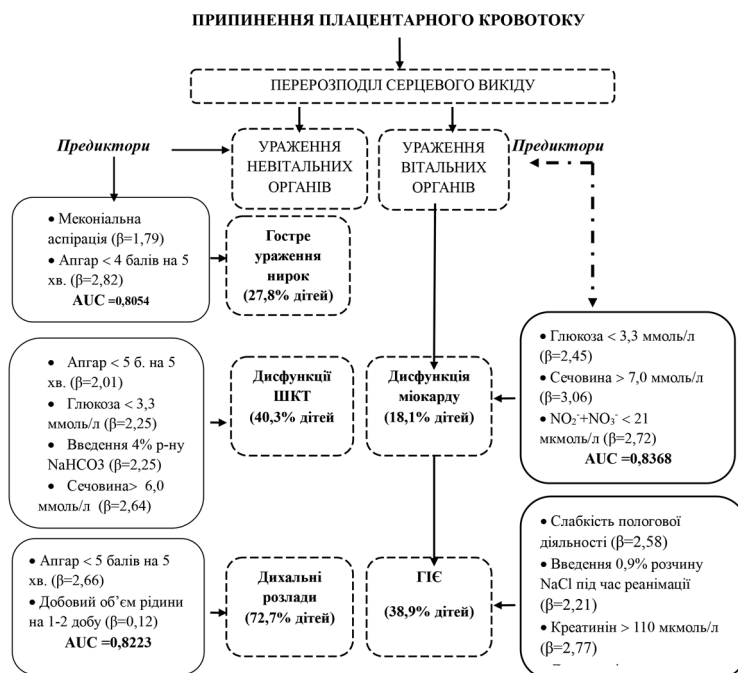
ПРИПИНЕННЯ ПЛАЦЕНТАРНОГО КРОВОТОКУ

ПЕРЕРОЗПОДІЛ СЕРЦЕВОГО ВИКІДУ

Предиктори

УРАЖЕННЯ НЕВІТАЛЬНИХ ОРГАНІВ

УРАЖЕННЯ ВІТАЛЬНИХ ОРГАНІВ

Предиктори

• Меконіальна аспірація (β=1,79)
• Апгар < 4 балів на 5 хв. (β=2,82)
AUC =0,8054

Гостре ураження нирок (27,8% дітей)

• Глюкоза < 3,3 ммоль/л (β=2,45)
• Сечовина > 7,0 ммоль/л (β=3,06)
• $NO_2^-$+$NO_3^-$ < 21 мкмоль/л (β=2,72)
AUC =0,8368

• Апгар < 5 б. на 5 хв. (β=2,01)
• Глюкоза < 3,3 ммоль/л (β=2,25)
• Введення 4% р-ну NaHCO3 (β=2,25)
• Сечовина> 6,0 ммоль/л (β=2,64)

Дисфункції ШКТ (40,3% дітей)

Дисфункція міокарду (18,1% дітей)

• Слабкість пологової діяльності (β=2,58)
• Введення 0,9% розчину NaCl під час реанімації (β=2,21)
• Креатинін > 110 мкмоль/л (β=2,77)
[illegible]

• Апгар < 5 балів на 5 хв. (β=2,66)
• Добовий об'єм рідини на 1-2 добу (β=0,12)
AUC =0,8223

Дихальні розлади (72,7% дітей)

ГІЄ (38,9% дітей)